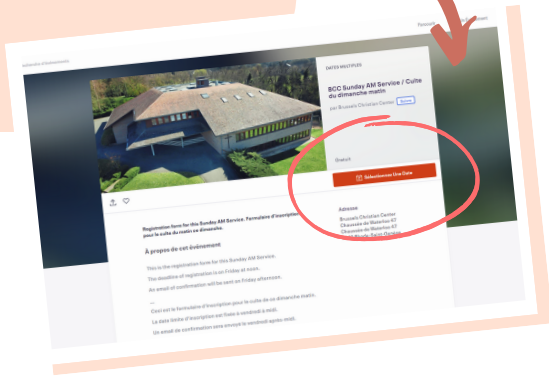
Gratuit

Sélectionnez Une Date

DATES MULTIPLES

BCC Sunday AM Service / Culte du dimanche matin

par Brussels Christian Center Suivre

Adresse

Brussels Christian Center
Chaussée de Waterloo 67
Chaussée de Waterloo 67
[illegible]

Registration form for this Sunday AM Service. Formulaire d'inscription pour le culte du matin ce dimanche.

À propos de cet événement

This is the registration form for this Sunday AM Service.

The deadline of registration is on Friday at noon.

An email of confirmation will be sent on Friday afternoon.

...

Ceci est le formulaire d'inscription pour le culte de ce dimanche matin.

La date limite d'inscription est fixée à vendredi à midi.

Un email de confirmation sera envoyé le vendredi après-midi.